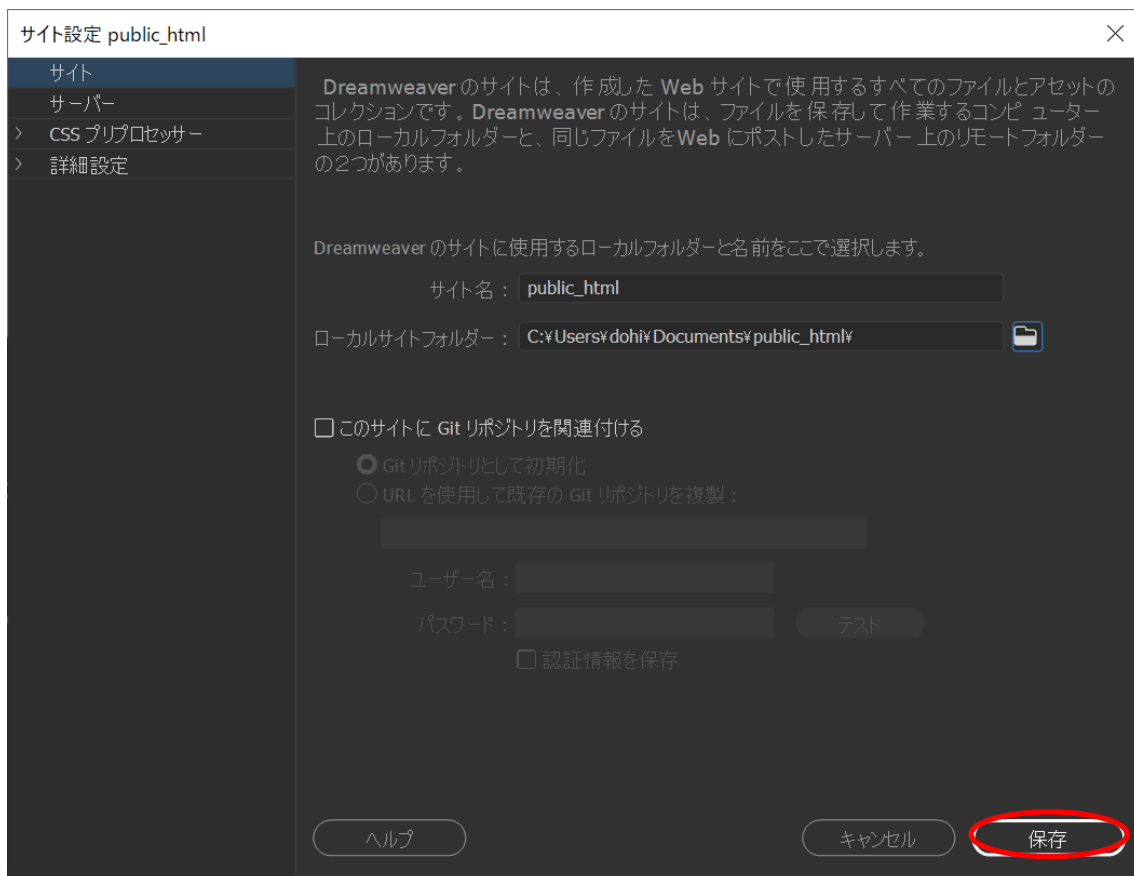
サイト設定 public_html

サイト
サーバー
CSS プリプロセッサー
詳細設定

Dreamweaver のサイトは、作成した Web サイトで使用するすべてのファイルとアセットのコレクションです。Dreamweaver のサイトは、ファイルを保存して作業するコンピ ューター上のローカルフォルダーと、同じファイルをWeb にポストしたサーバー上のリモートフォルダーの2つがあります。

Dreamweaver のサイトに使用するローカルフォルダーと名前をここで選択します。

サイト名： public_html
ローカルサイトフォルダー： C:¥Users¥dohi¥Documents¥public_html¥

このサイトに Git リポジトリを関連付ける
Git リポジトリとして初期化
URL を使用して既存の Git リポジトリを複製：
ユーザー名：
パスワード：
テスト
認証情報を保存

ヘルプ
キャンセル
保存